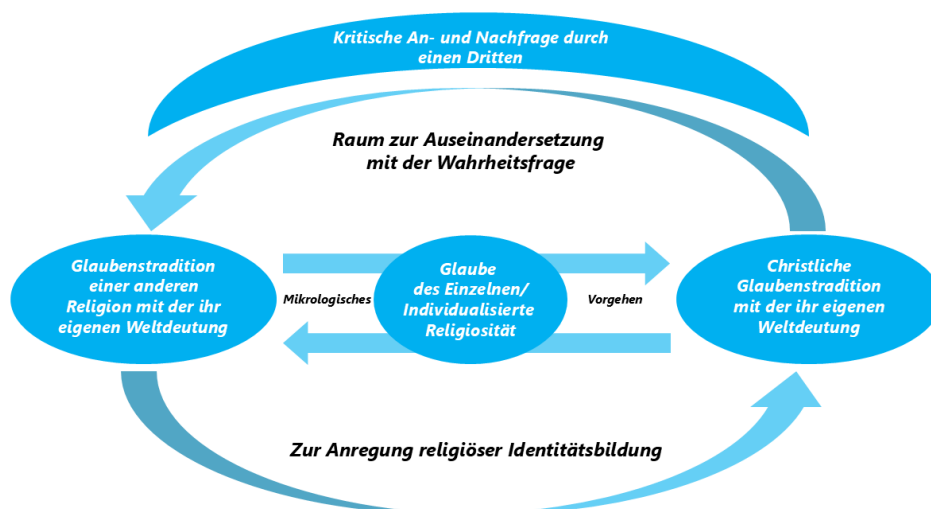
Kritische An- und Nachfrage durch einen Dritten

Raum zur Auseinandersetzung mit der Wahrheitsfrage

Glaubenstradition einer anderen Religion mit der ihr eigenen Weltdeutung

Mikrologisches

Glaube des Einzelnen/ Individualisierte Religiosität

Vorgehen

Christliche Glaubenstradition mit der ihr eigenen Weltdeutung

Zur Anregung religiöser Identitätsbildung